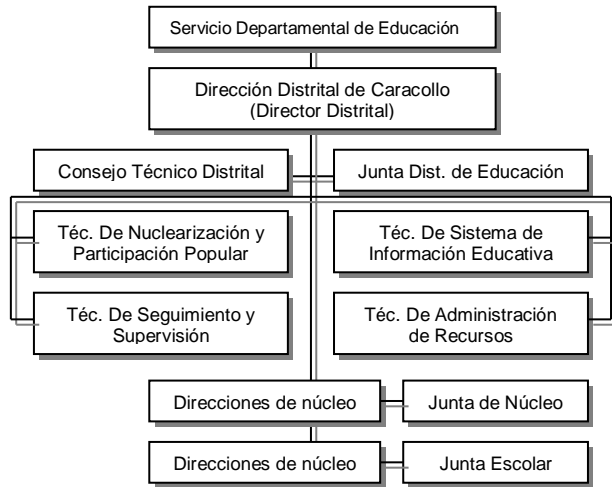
Servicio Departamental de Educación

Dirección Distrital de Caracollo
(Director Distrital)

Consejo Técnico Distrital

Junta Dist. de Educación

Téc. De Nuclearización y Participación Popular

Téc. De Sistema de Información Educativa

Téc. De Seguimiento y Supervisión

Téc. De Administración de Recursos

Direcciones de núcleo

Junta de Núcleo

Direcciones de núcleo

Junta Escolar